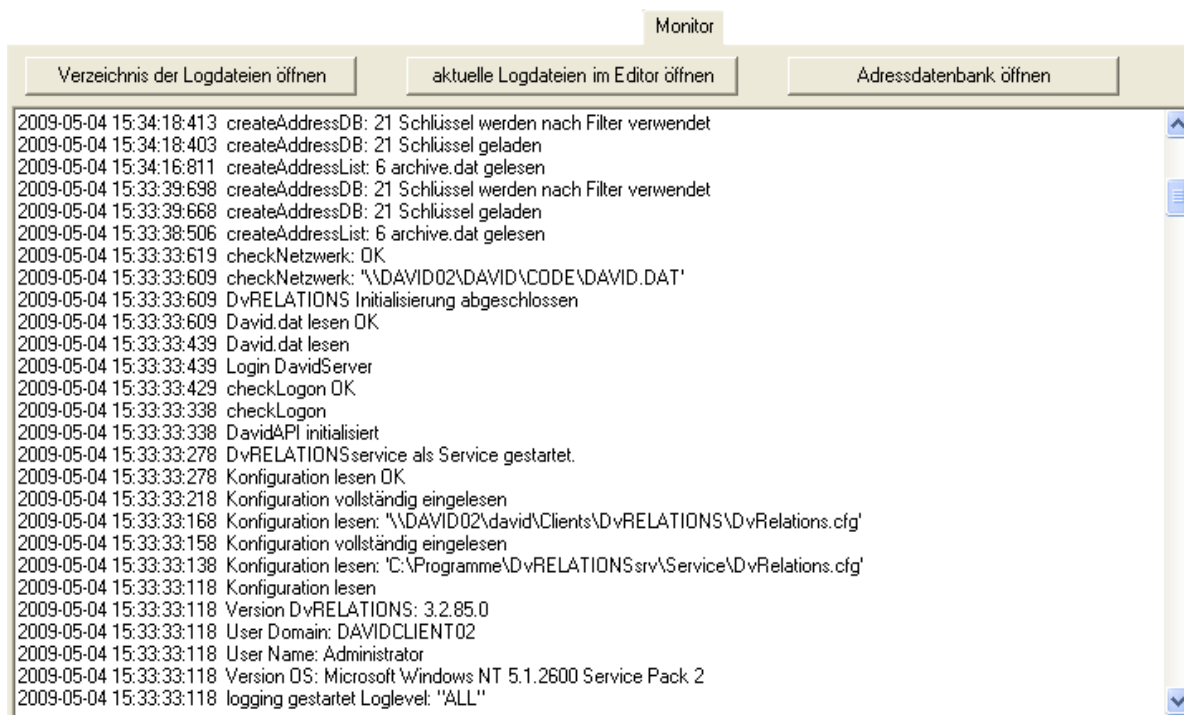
Monitor

Verzeichnis der Logdateien öffnen

aktuelle Logdateien im Editor öffnen

Adressdatenbank öffnen

2009-05-04 15:34:18:413 createAddressDB: 21 Schlüssel werden nach Filter verwendet
2009-05-04 15:34:18:403 createAddressDB: 21 Schlüssel geladen
2009-05-04 15:34:16:811 createAddressList: 6 archive.dat gelesen
2009-05-04 15:33:39:698 createAddressDB: 21 Schlüssel werden nach Filter verwendet
2009-05-04 15:33:39:668 createAddressDB: 21 Schlüssel geladen
2009-05-04 15:33:38:506 createAddressList: 6 archive.dat gelesen
2009-05-04 15:33:33:619 checkNetzwerk: OK
2009-05-04 15:33:33:609 checkNetzwerk: '\\DAVID02\DAVID\CODE\DAVID.DAT'
2009-05-04 15:33:33:609 DvRELATIONS Initialisierung abgeschlossen
2009-05-04 15:33:33:609 David.dat lesen OK
2009-05-04 15:33:33:439 David.dat lesen
2009-05-04 15:33:33:439 Login DavidServer
2009-05-04 15:33:33:429 checkLogon OK
2009-05-04 15:33:33:338 checkLogon
2009-05-04 15:33:33:338 DavidAPI initialisiert
2009-05-04 15:33:33:278 DvRELATIONSservice als Service gestartet.
2009-05-04 15:33:33:278 Konfiguration lesen OK
2009-05-04 15:33:33:218 Konfiguration vollständig eingelesen
2009-05-04 15:33:33:168 Konfiguration lesen: '\\DAVID02\david\Clients\DvRELATIONS\DvRelations.cfg'
2009-05-04 15:33:33:158 Konfiguration vollständig eingelesen
2009-05-04 15:33:33:138 Konfiguration lesen: 'C:\Programme\DvRELATIONSsrv\Service\DvRelations.cfg'
2009-05-04 15:33:33:118 Konfiguration lesen
2009-05-04 15:33:33:118 Version DvRELATIONS: 3.2.85.0
2009-05-04 15:33:33:118 User Domain: DAVIDCLIENT02
2009-05-04 15:33:33:118 User Name: Administrator
2009-05-04 15:33:33:118 Version OS: Microsoft Windows NT 5.1.2600 Service Pack 2
2009-05-04 15:33:33:118 logging gestartet Loglevel: "ALL"